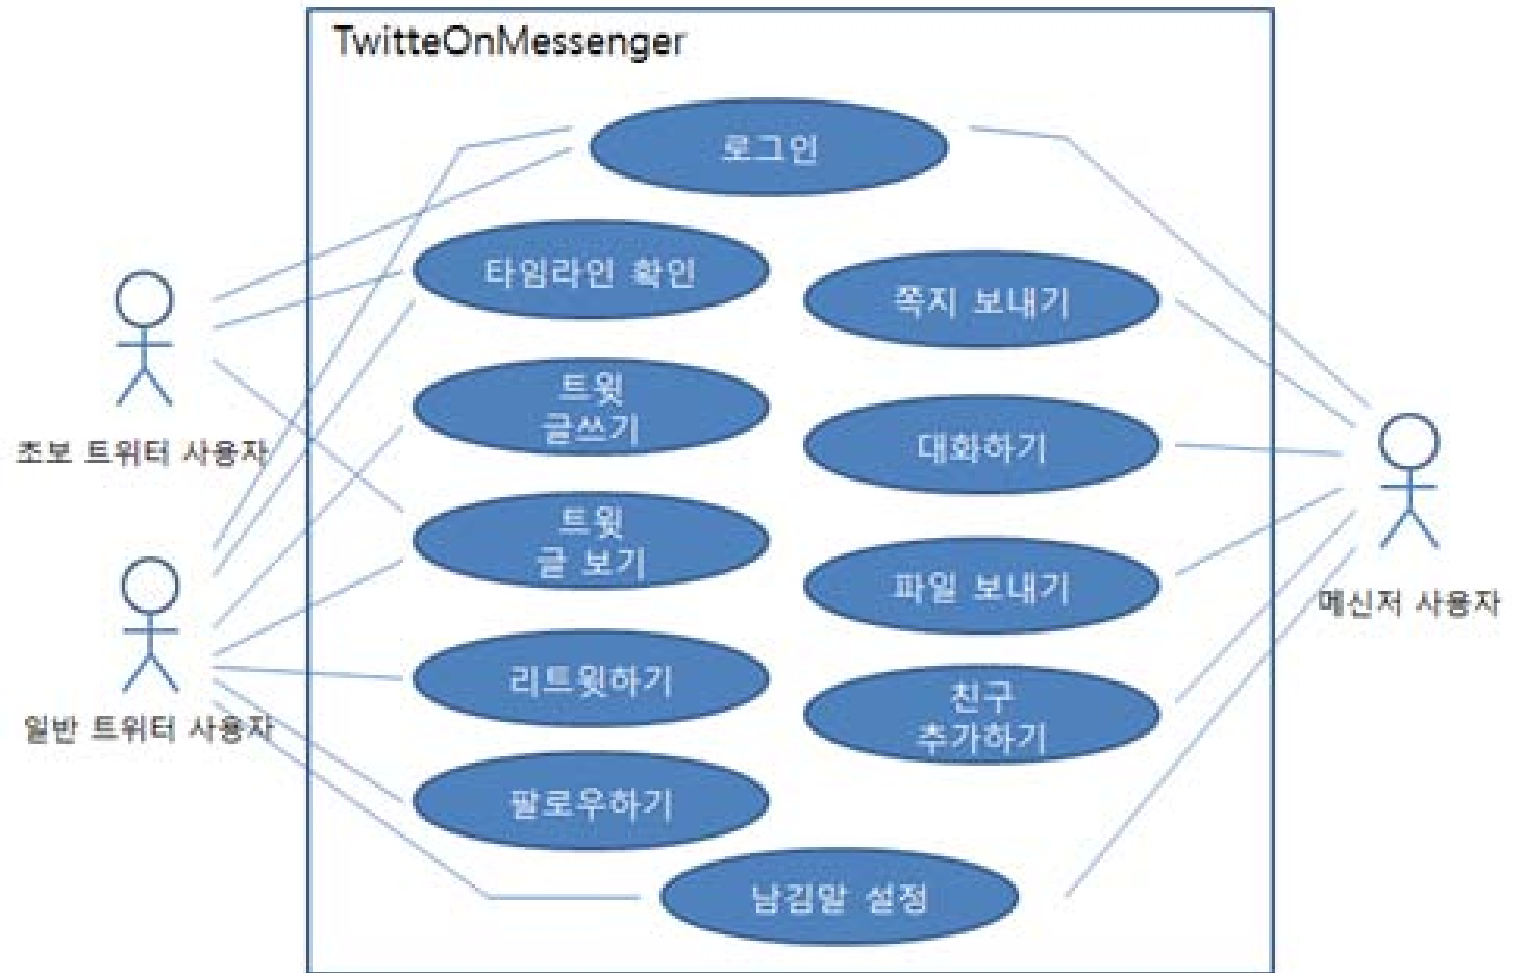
TwitteOnMessenger

로그인

타임라인 확인

쪽지 보내기

트윗 글쓰기

대화하기

트윗 글 보기

파일 보내기

리트윗하기

친구 추가하기

팔로우하기

남김말 설정

초보 트위터 사용자

일반 트위터 사용자

메신저 사용자